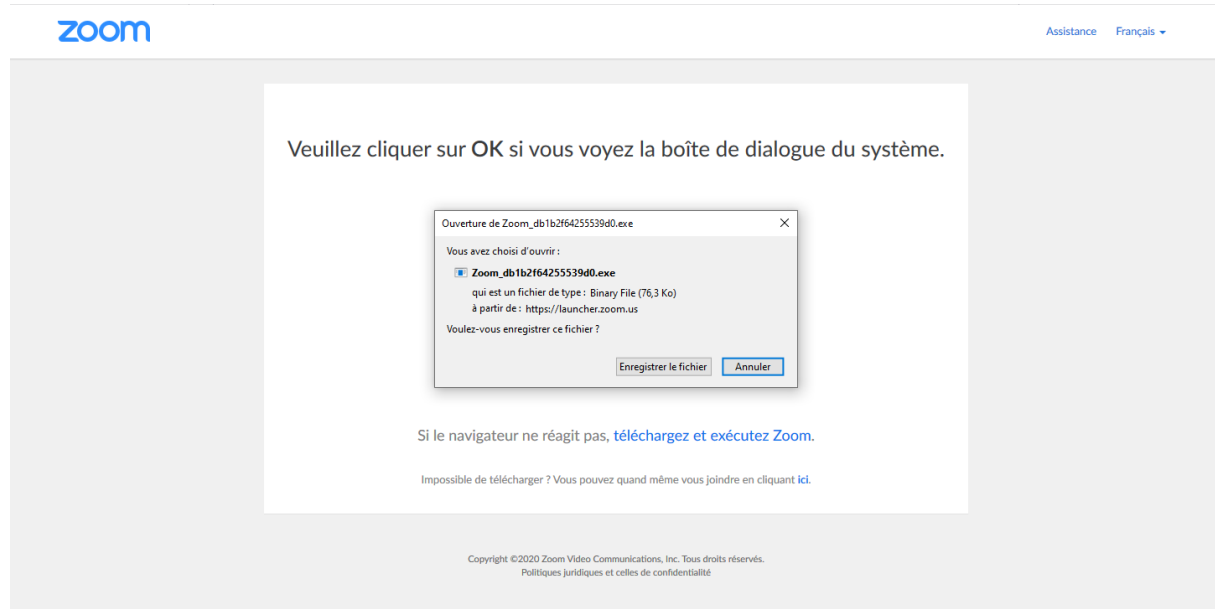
zoom

Assistance Français

Veuillez cliquer sur OK si vous voyez la boîte de dialogue du système.

Ouverture de Zoom_db1b2f64255539d0.exe

×

Vous avez choisi d'ouvrir :

Zoom_db1b2f64255539d0.exe

qui est un fichier de type : Binary File (76,3 Ko)

à partir de : https://launcher.zoom.us

Voulez-vous enregistrer ce fichier ?

Enregistrer le fichier Annuler

Si le navigateur ne réagit pas, téléchargez et exécutez Zoom.

Impossible de télécharger ? Vous pouvez quand même vous joindre en cliquant ici.

Copyright ©2020 Zoom Video Communications, Inc. Tous droits réservés.
Politiques juridiques et celles de confidentialité